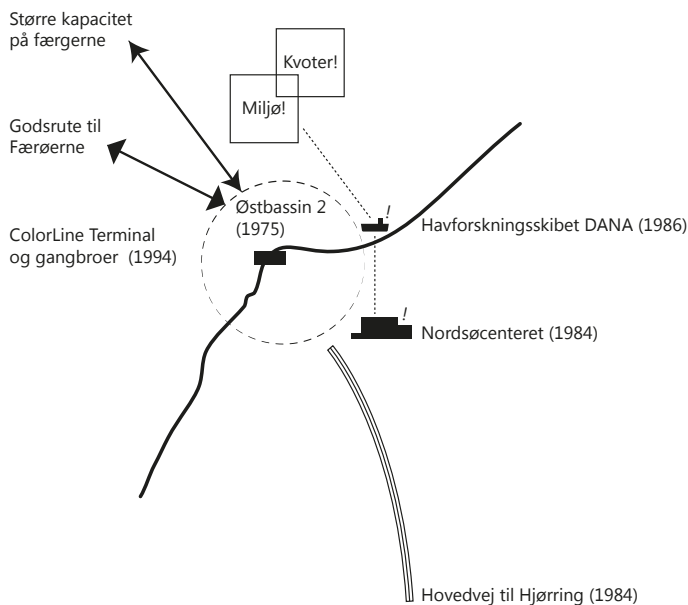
Større kapacitet på færgerne

Kvoter!

Miljø!

Godsrute til Færøerne

Østbassin 2 (1975)

ColorLine Terminal og gangbroer (1994)

Havforskningsskibet DANA (1986)

!

!

Nordsøcenteret (1984)

Hovedvej til Hjørring (1984)